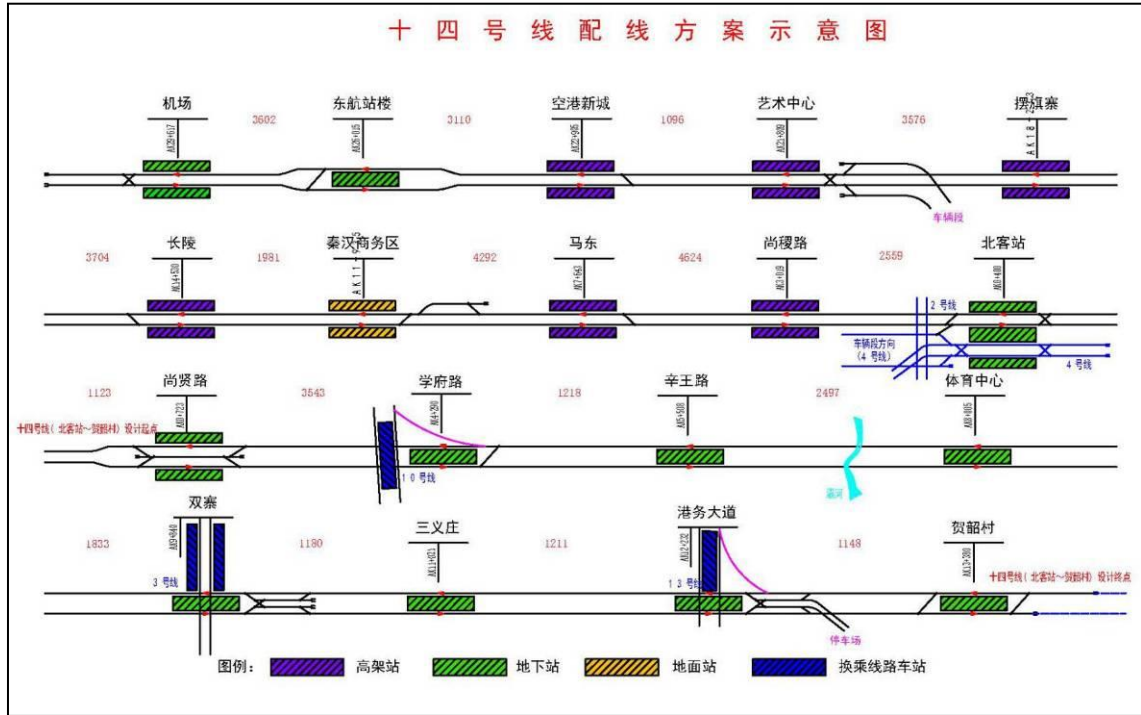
十四号线配线方案示意图

机场
AK28+617
3602
东航站楼
AK26+015
3110
空港新城
AK22+905
1096
艺术中心
AK21+809
3576
摆旗寨
AK18+233
车辆段

3704
长陵
AK14+530
1981
秦汉商务区
AK11+622
4292
马东
AK7+663
4624
尚稷路
AK3+039
2559
北客站
AK0+480
2号线
车辆段方向
(4号线)
4号线

1123
尚贤路
AK0+723
3543
学府路
AK4+280
1218
辛王路
AK5+508
2497
体育中心
AK8+005
十四号线（北客站～贺韶村）设计起点
10号线
灞河

1833
双寨
AK9+840
3号线
1180
三义庄
AK11+021
1211
港务大道
AK12+232
13号线
1148
贺韶村
AK13+380
十四号线（北客站～贺韶村）设计终点
停车场

图例： 高架站 地下站 地面站 换乘线路车站